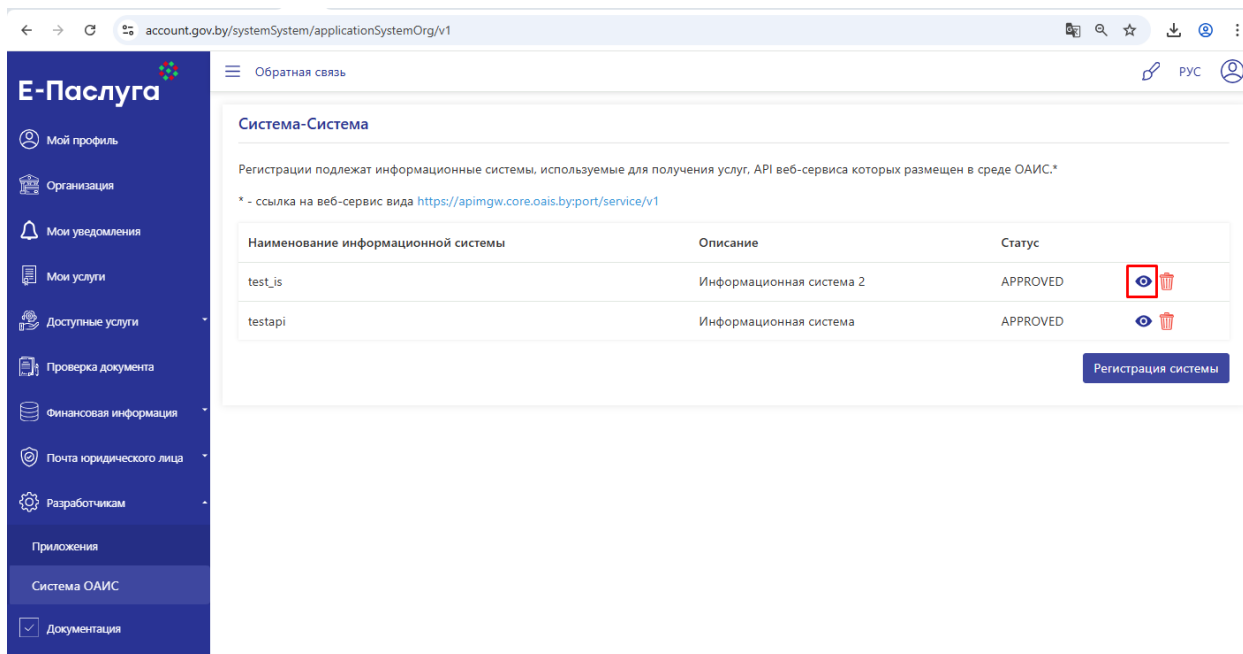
account.gov.by/systemSystem/applicationSystemOrg/v1

Е-Паслуга

Обратная связь

РУС

Мой профиль

Организация

Мои уведомления

Мои услуги

Доступные услуги

Проверка документа

Финансовая информация

Почта юридического лица

Разработчикам

Приложения

Система ОАИС

Документация

Система-Система

Регистрации подлежат информационные системы, используемые для получения услуг, API веб-сервиса которых размещен в среде ОАИС.*

* - ссылка на веб-сервис вида https://apimgw.core.oais.by:port/service/v1

| Наименование информационной системы | Описание | Статус |
|---|---|---|
| test_is | Информационная система 2 | APPROVED |
| testapi | Информационная система | APPROVED |

Регистрация системы